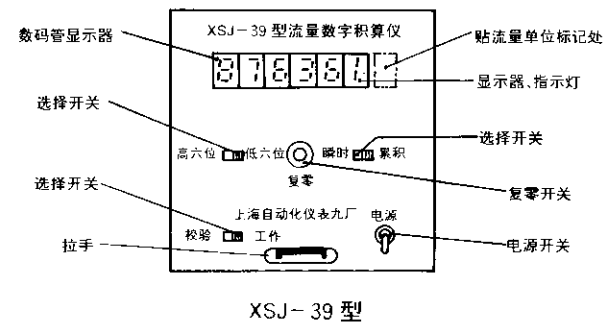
XSJ－39 型流量数字积算仪

数码管显示器

贴流量单位标记处

876361

显示器、指示灯

选择开关

高六位 低六位

复零

瞬时 累积

选择开关

复零开关

选择开关

上海自动化仪表九厂

校验 工作

电源

拉手

电源开关

XSJ－39 型